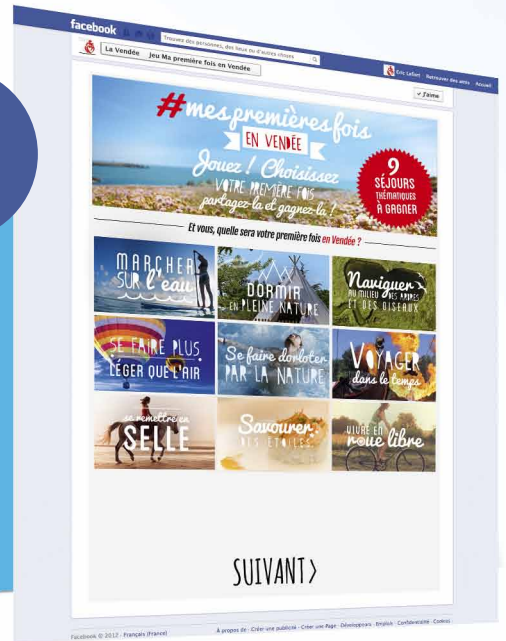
facebook Trouvez des personnes, des lieux ou d'autres choses

La Vendée Jeu Ma première fois en Vendée

Eric Lefort Retrouver des amis Accueil

J'aime

#mes premières fois EN VENDÉE

Jouez ! Choisissez VOTRE PREMIÈRE FOIS partagez-la et gagnez-la !

9 SÉJOURS THÉMATIQUES À GAGNER

Et vous, quelle sera votre première fois en Vendée ?

MARCHER SUR l'eau

DORMIR EN PLEINE NATURE

Naviguer AU MILIEU DES ARBRES ET DES OISEAUX

SE FAIRE PLUS LÉGER QUE L'AIR

Se faire dorloter PAR LA NATURE

VOYAGER dans le temps

se remettre en SELLE

Savourer LES ÉTOILES

VIVRE EN roue libre

SUIVANT>

Facebook © 2012 · Français (France)

À propos de · Créer une publicité · Créer une Page · Développeurs · Emplois · Confidentialité · Conditions